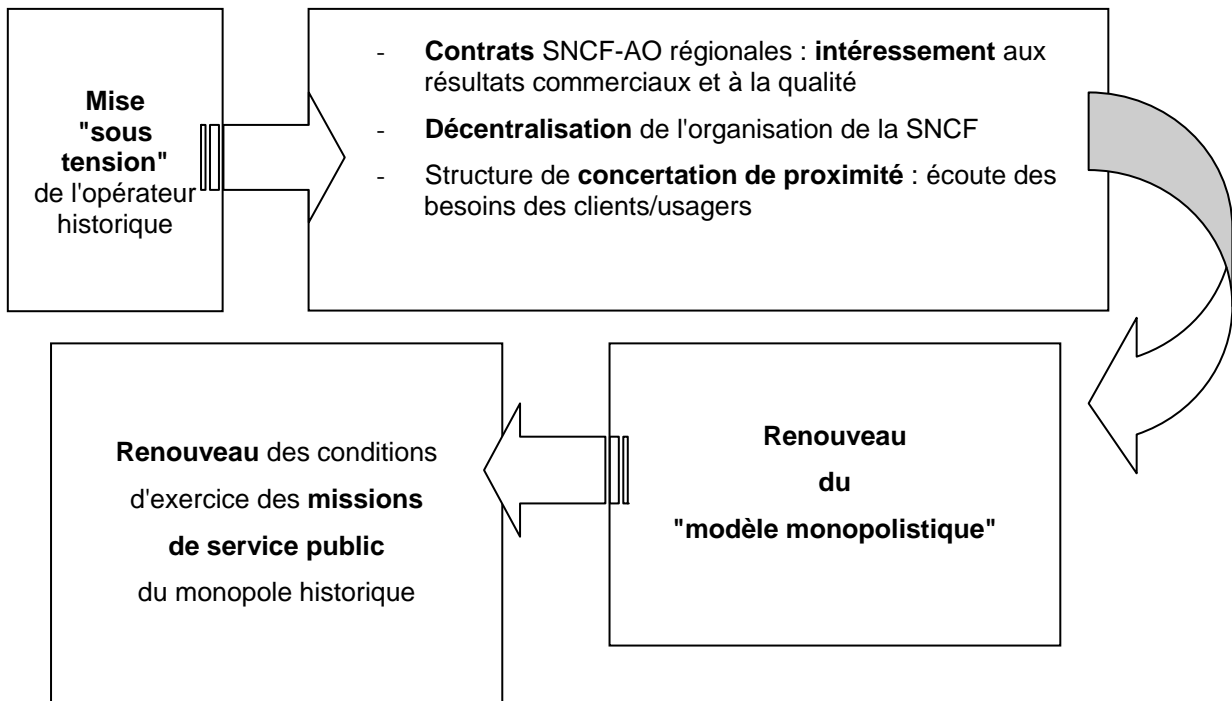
Mise "sous tension" de l'opérateur historique

- Contrats SNCF-AO régionales : intéressement aux résultats commerciaux et à la qualité
- Décentralisation de l'organisation de la SNCF
- Structure de concertation de proximité : écoute des besoins des clients/usagers

Renouveau du "modèle monopolistique"

Renouveau des conditions d'exercice des missions de service public du monopole historique